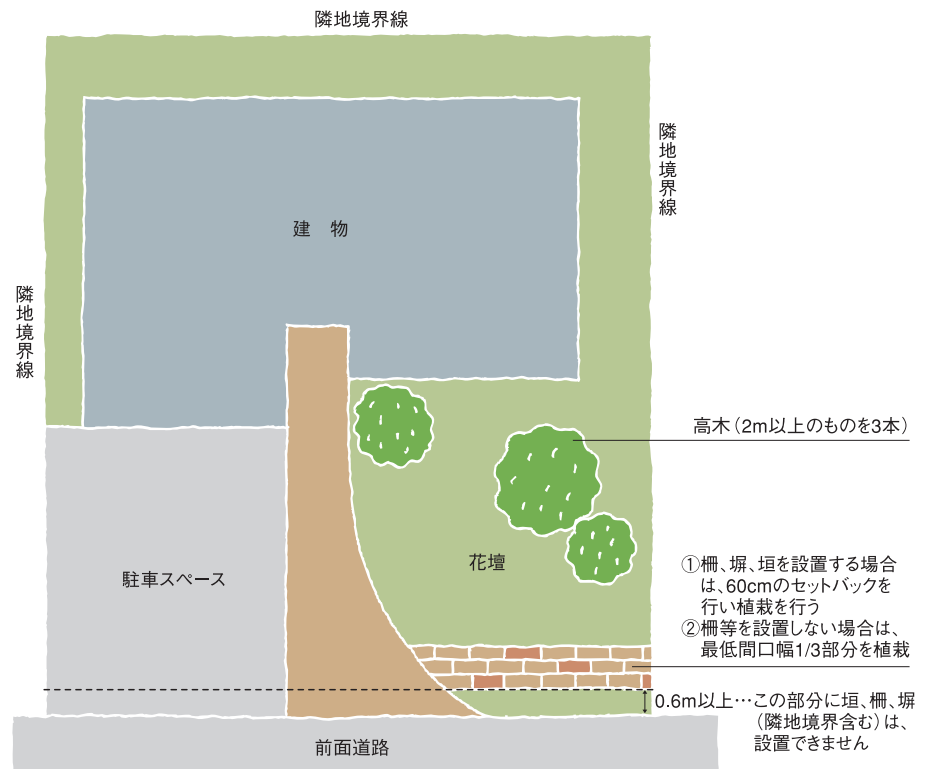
隣地境界線

隣地境界線

建　物

隣地境界線

高木（2m以上のものを3本）

駐車スペース

花壇

①柵、塀、垣を設置する場合は、60cmのセットバックを行い植栽を行う
②柵等を設置しない場合は、最低間口幅1/3部分を植栽

0.6m以上…この部分に垣、柵、塀（隣地境界含む）は、設置できません

前面道路